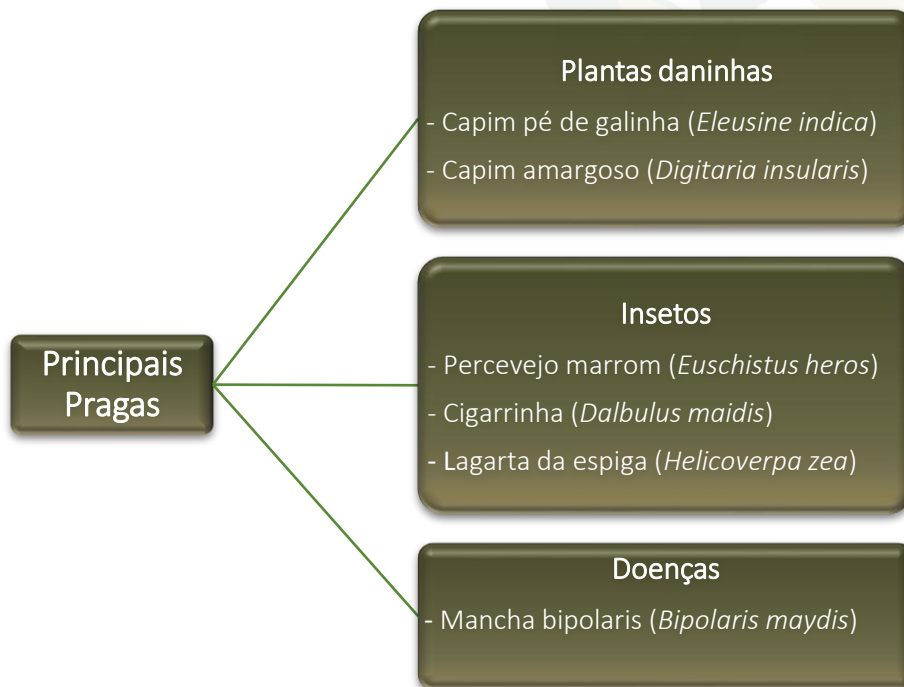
Principais Pragas

Plantas daninhas
- Capim pé de galinha (Eleusine indica)
- Capim amargoso (Digitaria insularis)

Insetos
- Percevejo marrom (Euschistus heros)
- Cigarrinha (Dalbulus maidis)
- Lagarta da espiga (Helicoverpa zea)

Doenças
- Mancha bipolaris (Bipolaris maydis)